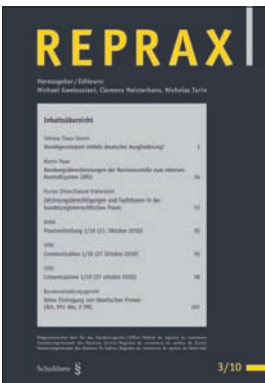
REPRAX

Herausgeber / Editeurs:
Michael Gwelessiani, Clemens Meisterhans, Nicholas Turin

Inhaltsübersicht

Fabiano Thaus Streiff
Verwaltungsrat mittels deutscher Ausgliederung?

Martin Peyer
Beratungsdienstleistungen der Revisionsstelle zum internen Kontrollsystem (IKS)

Florian Zihler/Daniel Widmer
Zeichnungsberechtigungen und Funktionen in der handelsregisterrechtlichen Praxis

EHRA
Praxismitteilung 3/10 (21. Oktober 2010)

OFRC
Communication 3/10 (21 Octobre 2010)

UFRC
Comunicazione 3/10 (21 ottobre 2010)

Bundesverwaltungsgericht
Keine Eintragung von identischen Firmen (Art. 951 Abs. 2 OR)

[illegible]

Schulthess §

3/10